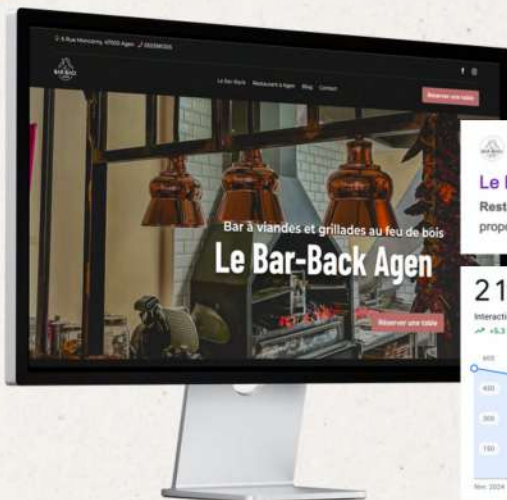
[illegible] 47000 Agen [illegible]

Le Bar Back Restaurant à Agen Blog Contact

Réserver une table

Bar à viandes et grillades au feu de bois

Le Bar-Back Agen

Réserver une table

Le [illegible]

Rest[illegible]

propo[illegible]

21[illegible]

Interactio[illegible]

+5.3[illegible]

600

450

300

150

Nov 2024